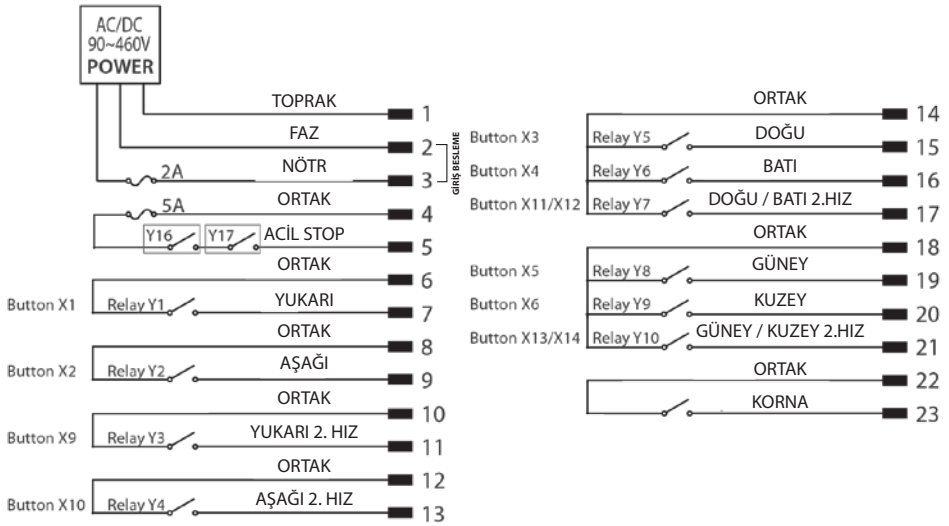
AC/DC
90~460V
POWER

TOPRAK 1
FAZ 2
2A NÖTR 3
GİRİŞ BESLEME
5A ORTAK 4
Y16 Y17 ACİL STOP 5
ORTAK 6
Button X1 Relay Y1 YUKARI 7
ORTAK 8
Button X2 Relay Y2 AŞAĞI 9
ORTAK 10
Button X9 Relay Y3 YUKARI 2. HIZ 11
ORTAK 12
Button X10 Relay Y4 AŞAĞI 2. HIZ 13

ORTAK 14
Button X3 Relay Y5 DOĞU 15
Button X4 Relay Y6 BATI 16
Button X11/X12 Relay Y7 DOĞU / BATI 2.HIZ 17
ORTAK 18
Button X5 Relay Y8 GÜNEY 19
Button X6 Relay Y9 KUZEY 20
Button X13/X14 Relay Y10 GÜNEY / KUZEY 2.HIZ 21
ORTAK 22
KORNA 23